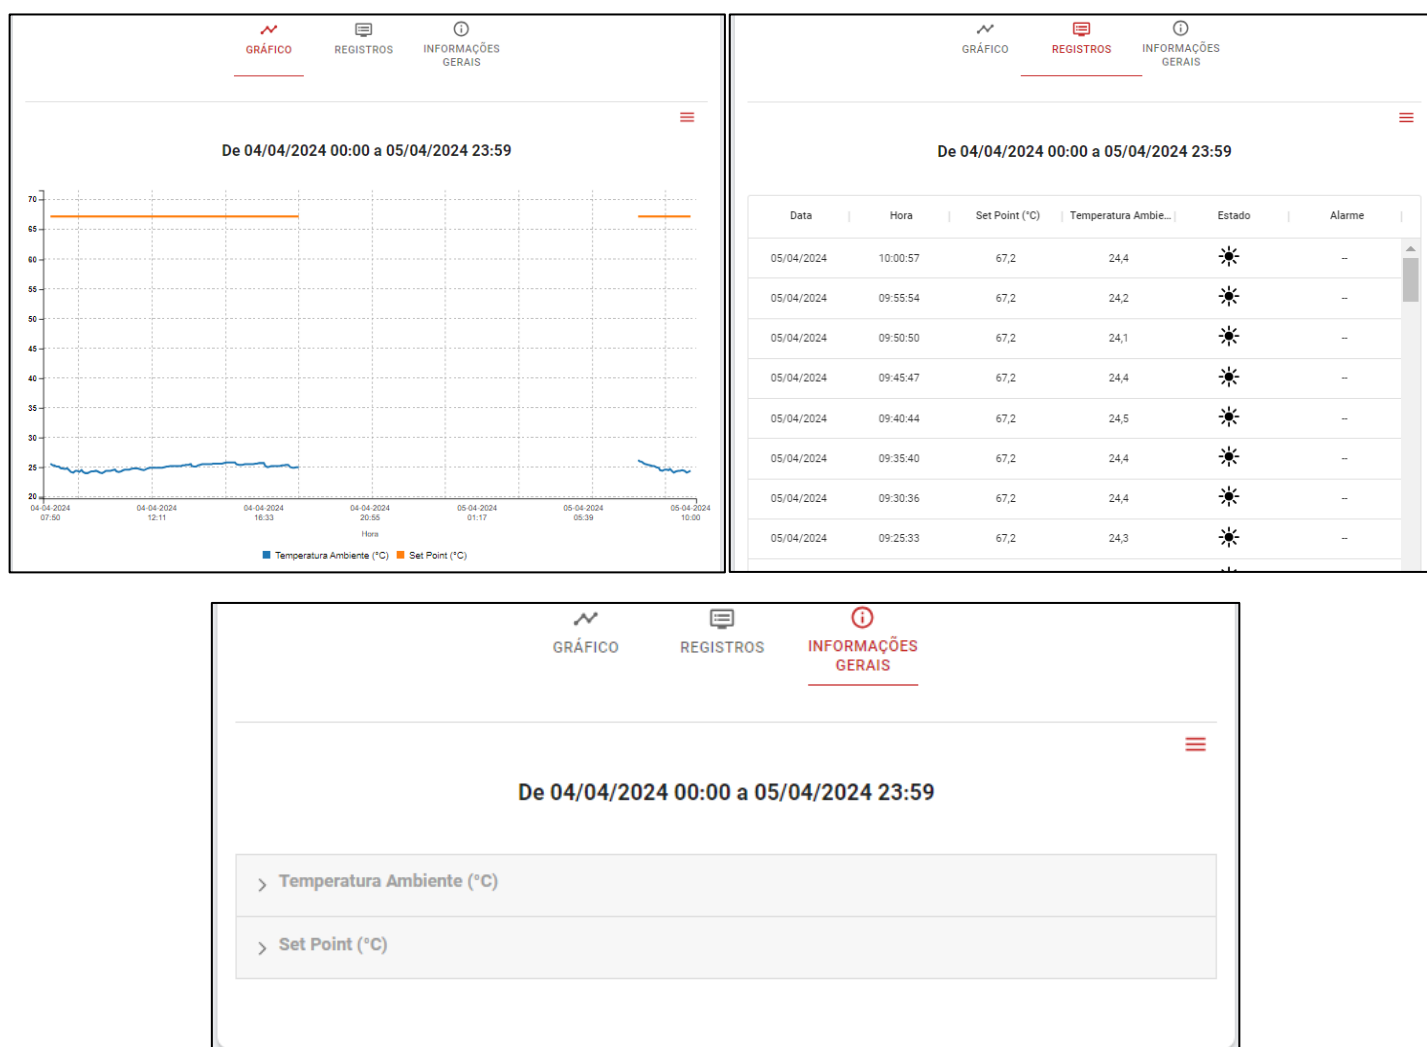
GRÁFICO REGISTROS INFORMAÇÕES GERAIS

De 04/04/2024 00:00 a 05/04/2024 23:59

70
65
60
55
50
45
40
35
30
25
20

04-04-2024 07:50
04-04-2024 12:11
04-04-2024 16:33
04-04-2024 20:55
05-04-2024 01:17
05-04-2024 05:39
05-04-2024 10:00

Hora

Temperatura Ambiente (°C) Set Point (°C)

GRÁFICO REGISTROS INFORMAÇÕES GERAIS

De 04/04/2024 00:00 a 05/04/2024 23:59

| Data | Hora | Set Point (°C) | Temperatura Ambie... | Estado | Alarme |
|---|---|---|---|---|---|
| 05/04/2024 | 10:00:57 | 67,2 | 24,4 | | -- |
| 05/04/2024 | 09:55:54 | 67,2 | 24,2 | | -- |
| 05/04/2024 | 09:50:50 | 67,2 | 24,1 | | -- |
| 05/04/2024 | 09:45:47 | 67,2 | 24,4 | | -- |
| 05/04/2024 | 09:40:44 | 67,2 | 24,5 | | -- |
| 05/04/2024 | 09:35:40 | 67,2 | 24,4 | | -- |
| 05/04/2024 | 09:30:36 | 67,2 | 24,4 | | -- |
| 05/04/2024 | 09:25:33 | 67,2 | 24,3 | | -- |

GRÁFICO REGISTROS INFORMAÇÕES GERAIS

De 04/04/2024 00:00 a 05/04/2024 23:59

Temperatura Ambiente (°C)

Set Point (°C)